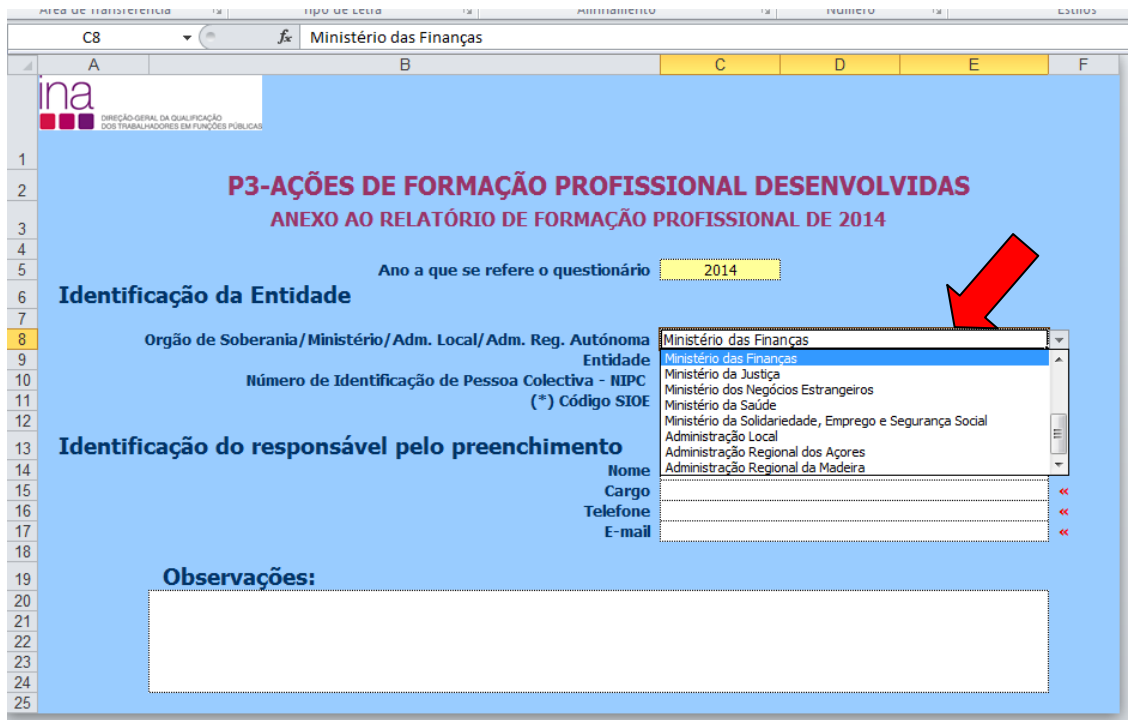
Área de Transferência | Tipo de Letra | Alinhamento | Número | Estilos

C8 | $f_x$ | Ministério das Finanças

| | A | B | C | D | E | F |
|---|---|---|---|---|---|---|

ina
DIREÇÃO-GERAL DA QUALIFICAÇÃO DOS TRABALHADORES EM FUNÇÕES PÚBLICAS

1
2 P3-AÇÕES DE FORMAÇÃO PROFISSIONAL DESENVOLVIDAS
3 ANEXO AO RELATÓRIO DE FORMAÇÃO PROFISSIONAL DE 2014
4
5 Ano a que se refere o questionário 2014
6 Identificação da Entidade
7
8 Orgão de Soberania/Ministério/Adm. Local/Adm. Reg. Autónoma Ministério das Finanças
9 Entidade
10 Número de Identificação de Pessoa Colectiva - NIPC
11 (*) Código SIOE
12
13 Identificação do responsável pelo preenchimento
14 Nome
15 Cargo «
16 Telefone «
17 E-mail «
18
19 Observações:
20
21
22
23
24
25

Ministério das Finanças
Ministério da Justiça
Ministério dos Negócios Estrangeiros
Ministério da Saúde
Ministério da Solidariedade, Emprego e Segurança Social
Administração Local
Administração Regional dos Açores
Administração Regional da Madeira